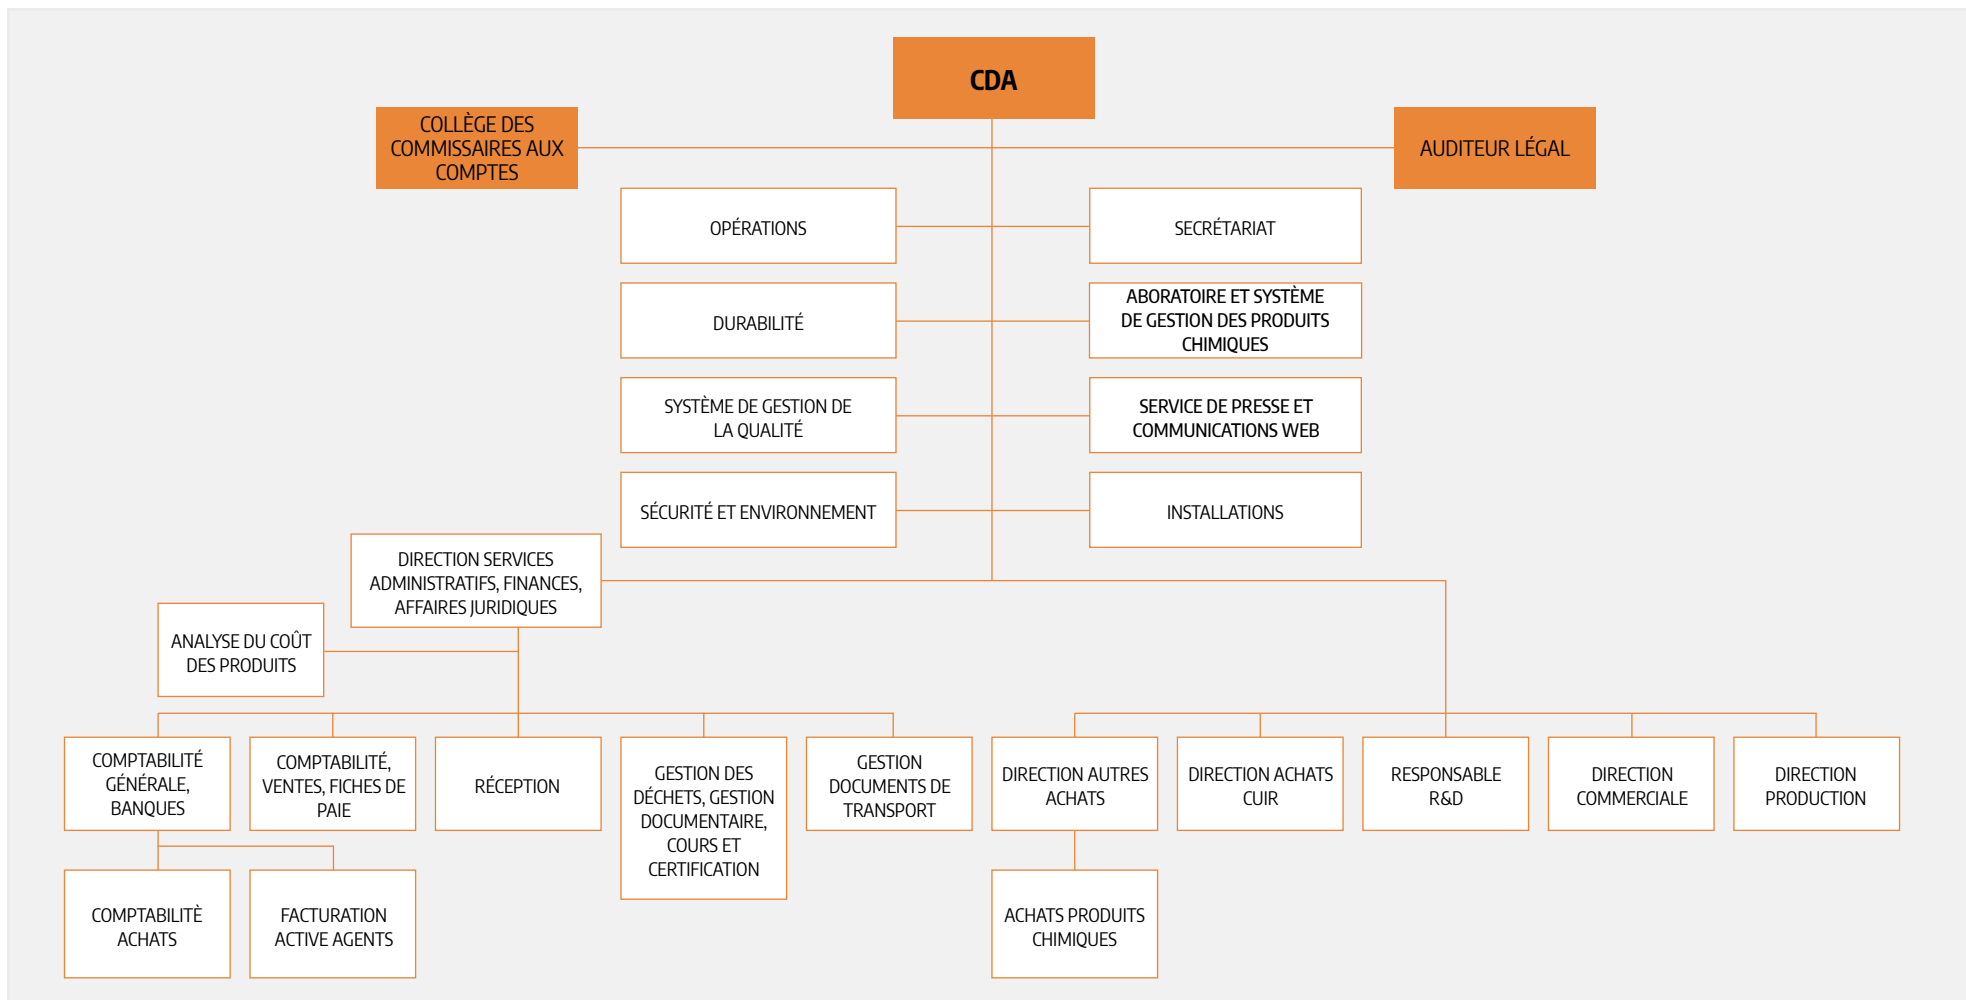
CDA

COLLÈGE DES COMMISSAIRES AUX COMPTES

AUDITEUR LÉGAL

OPÉRATIONS

SECRÉTARIAT

DURABILITÉ

ABORATOIRE ET SYSTÈME DE GESTION DES PRODUITS CHIMIQUES

SYSTÈME DE GESTION DE LA QUALITÉ

SERVICE DE PRESSE ET COMMUNICATIONS WEB

SÉCURITÉ ET ENVIRONNEMENT

INSTALLATIONS

DIRECTION SERVICES ADMINISTRATIFS, FINANCES, AFFAIRES JURIDIQUES

ANALYSE DU COÛT DES PRODUITS

COMPTABILITÉ GÉNÉRALE, BANQUES

COMPTABILITÉ, VENTES, FICHES DE PAIE

RÉCEPTION

GESTION DES DÉCHETS, GESTION DOCUMENTAIRE, COURS ET CERTIFICATION

GESTION DOCUMENTS DE TRANSPORT

DIRECTION AUTRES ACHATS

DIRECTION ACHATS CUIR

RESPONSABLE R&D

DIRECTION COMMERCIALE

DIRECTION PRODUCTION

COMPTABILITÈ ACHATS

FACTURATION ACTIVE AGENTS

ACHATS PRODUITS CHIMIQUES